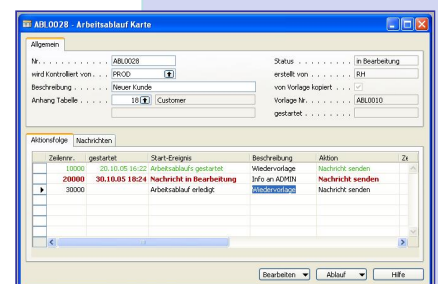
ABL0028 - Arbeitsablauf Karte

Allgemein

Nr. . . . . . . . . . . . ABL0028
wird Kontrolliert von . . . PROD
Beschreibung . . . . . . Neuer Kunde
Anhang Tabelle . . . . . 18 Customer

Status . . . . . . . . . in Bearbeitung
erstellt von . . . . . . . RH
von Vorlage kopiert . . . ✓
Vorlage Nr. . . . . . . . ABL0010
gestartet . . . . . . . .

Aktionsfolge | Nachrichten

| Zeilennr. | gestartet | Start-Ereignis | Beschreibung | Aktion | Ze |
|---|---|---|---|---|---|
| 10000 | 20.10.05 16:22 | Arbeitsablaufs gestartet | Wiedervorlage | Nachricht senden | |
| 20000 | 30.10.05 18:24 | Nachricht in Bearbeitung | Info an ADMIN | Nachricht senden | |
| 30000 | | Arbeitsablauf erledigt | Wiedervorlage | Nachricht senden | |

Bearbeiten ▾ | Ablauf ▾ | Hilfe